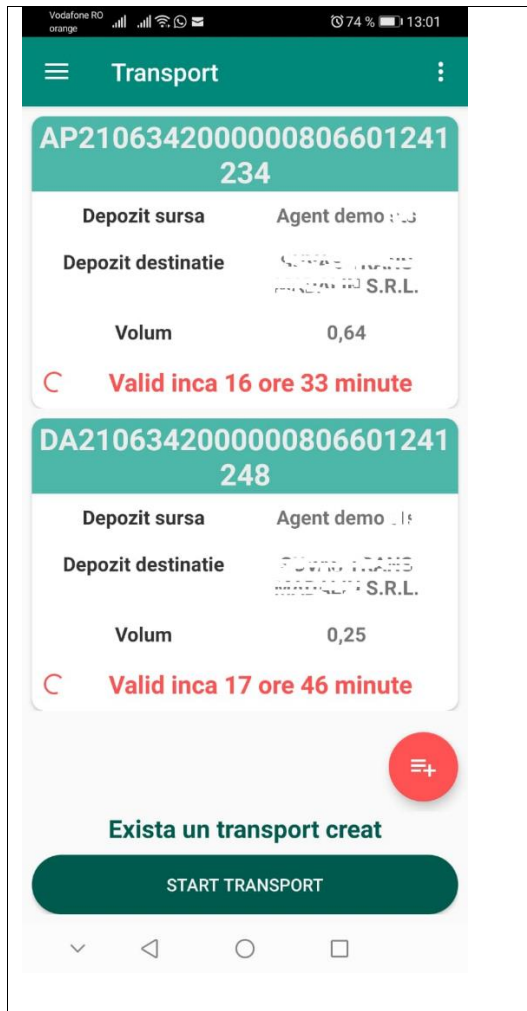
Vodafone RO orange

74 % 13:01

Transport

AP21063420000080660124 1234

Depozit sursa
Agent demo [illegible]

Depozit destinatie
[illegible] S.R.L.

Volum
0,64

Valid inca 16 ore 33 minute

DA21063420000080660124 1248

Depozit sursa
Agent demo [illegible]

Depozit destinatie
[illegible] S.R.L.

Volum
0,25

Valid inca 17 ore 46 minute

Exista un transport creat

START TRANSPORT